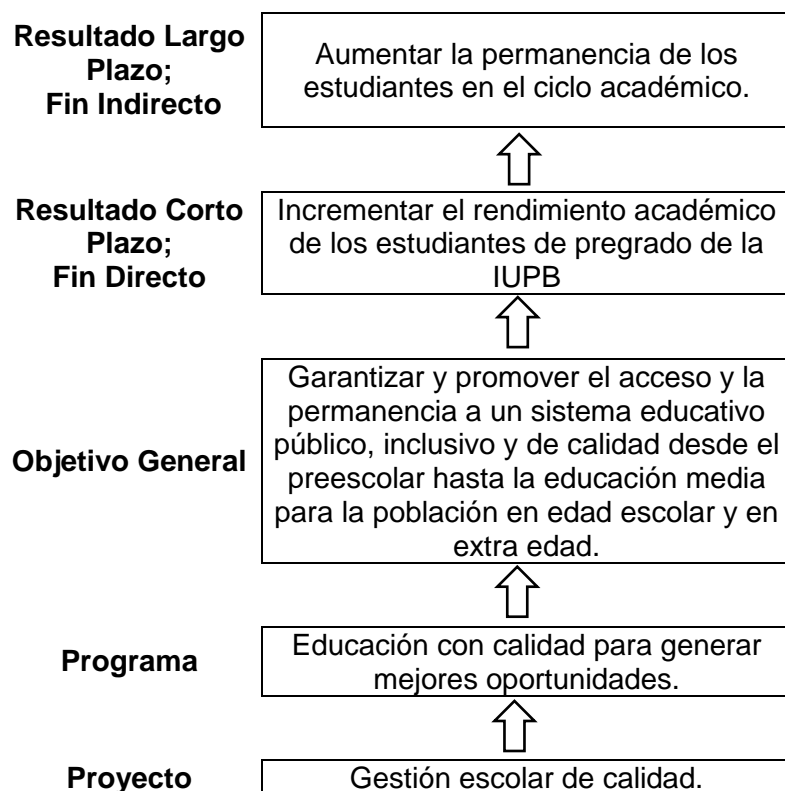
Resultado Largo Plazo; Fin Indirecto

Aumentar la permanencia de los estudiantes en el ciclo académico.

Resultado Corto Plazo; Fin Directo

Incrementar el rendimiento académico de los estudiantes de pregrado de la IUPB

Objetivo General

Garantizar y promover el acceso y la permanencia a un sistema educativo público, inclusivo y de calidad desde el preescolar hasta la educación media para la población en edad escolar y en extra edad.

Programa

Educación con calidad para generar mejores oportunidades.

Proyecto

Gestión escolar de calidad.